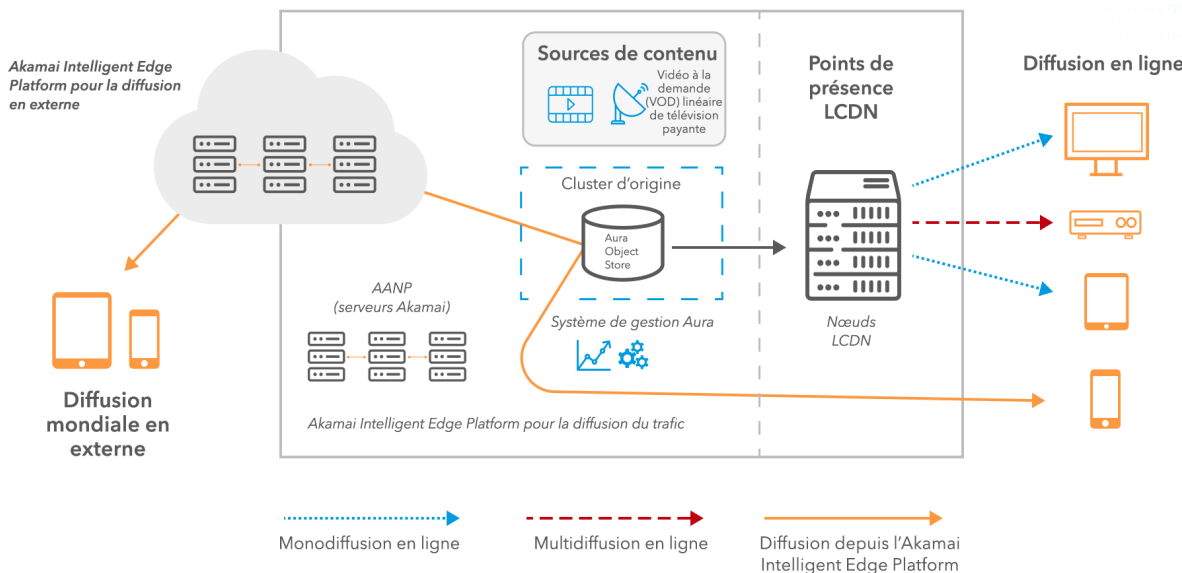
Akamai Intelligent Edge Platform pour la diffusion en externe

Sources de contenu

Vidéo à la demande (VOD) linéaire de télévision payante

Points de présence LCDN

Diffusion en ligne

Cluster d'origine

Aura Object Store

AANP (serveurs Akamai)

Système de gestion Aura

Nœuds LCDN

Diffusion mondiale en externe

Akamai Intelligent Edge Platform pour la diffusion du trafic

Monodiffusion en ligne

Multidiffusion en ligne

Diffusion depuis l'Akamai Intelligent Edge Platform